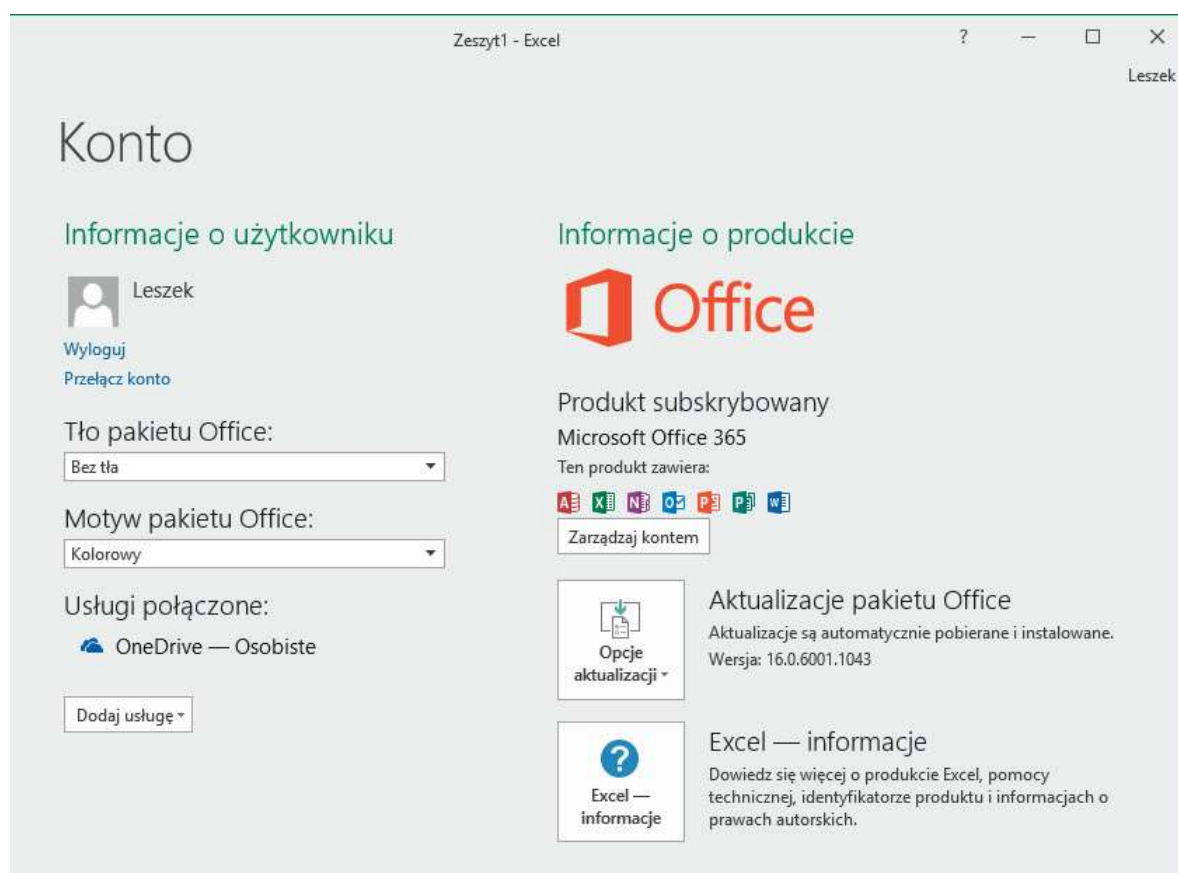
Zeszyt1 - Excel

?

Leszek

Konto

Informacje o użytkowniku

Leszek

Wyloguj

Przełącz konto

Tło pakietu Office:

Bez tła

Motyw pakietu Office:

Kolorowy

Usługi połączone:

OneDrive — Osobiste

Dodaj usługę

Informacje o produkcie

Office

Produkt subskrybowany

Microsoft Office 365

Ten produkt zawiera:

Zarządzaj kontem

Opcje aktualizacji

Aktualizacje pakietu Office

Aktualizacje są automatycznie pobierane i instalowane.

Wersja: 16.0.6001.1043

Excel — informacje

Excel — informacje

Dowiedz się więcej o produkcie Excel, pomocy technicznej, identyfikatorze produktu i informacjach o prawach autorskich.